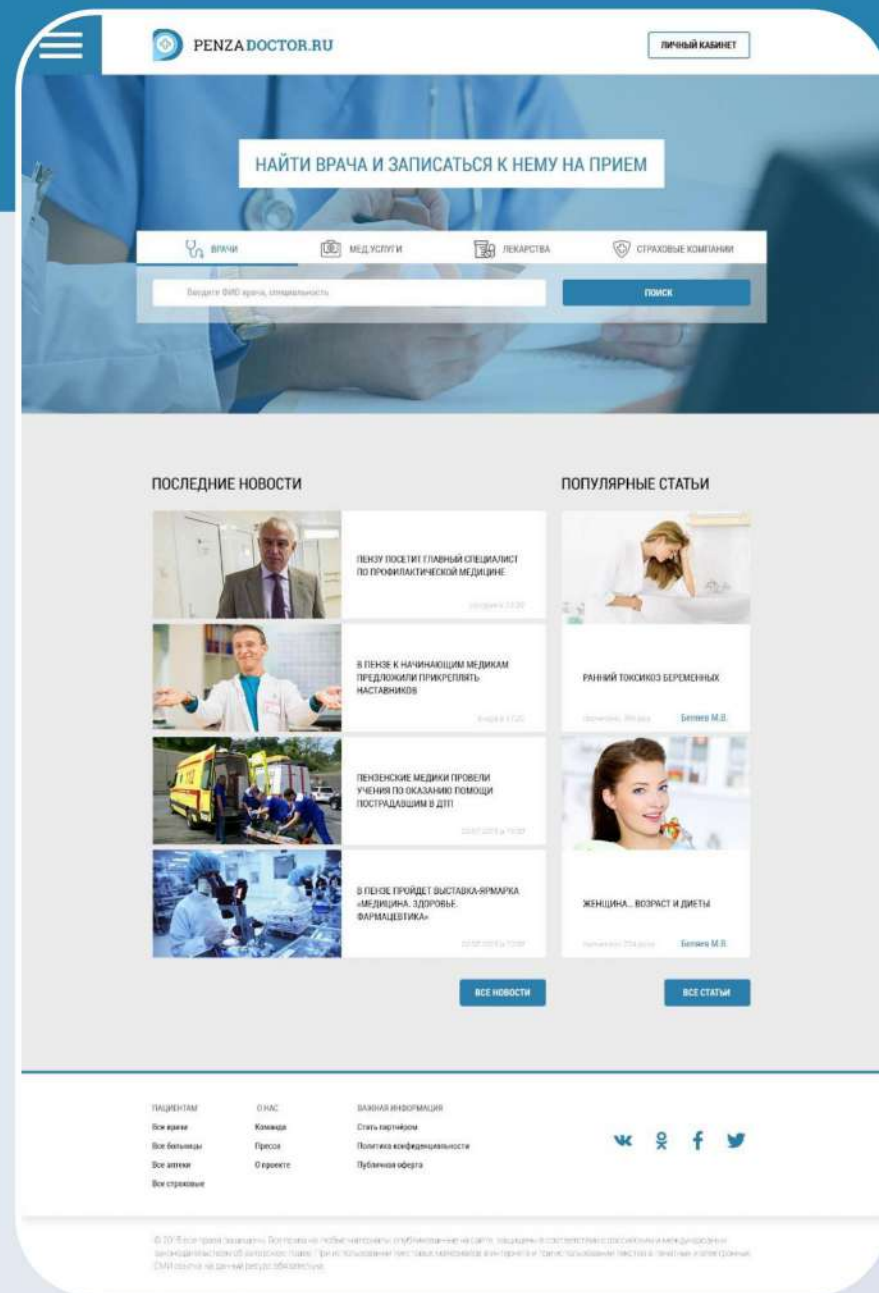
PENZADOCTOR.RU

ЛИЧНЫЙ КАБИНЕТ

НАЙТИ ВРАЧА И ЗАПИСАТЬСЯ К НЕМУ НА ПРИЕМ

ВРАЧИ
МЕД.УСЛУГИ
ЛЕКАРСТВА
СТРАХОВЫЕ КОМПАНИИ

Введите ФИО врача, специальность

ПОИСК

ПОСЛЕДНИЕ НОВОСТИ

ПЕНЗУ ПОСЕТИТ ГЛАВНЫЙ СПЕЦИАЛИСТ ПО ПРОФИЛАКТИЧЕСКОЙ МЕДИЦИНЕ

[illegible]

В ПЕНЗЕ К НАЧИНАЮЩИМ МЕДИКАМ ПРЕДЛОЖИЛИ ПРИКРЕПЛЯТЬ НАСТАВНИКОВ

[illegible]

ПЕНЗЕНСКИЕ МЕДИКИ ПРОВЕЛИ УЧЕНИЯ ПО ОКАЗАНИЮ ПОМОЩИ ПОСТРАДАВШИМ В ДТП

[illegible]

В ПЕНЗЕ ПРОЙДЕТ ВЫСТАВКА-ЯРМАРКА «МЕДИЦИНА. ЗДОРОВЬЕ. ФАРМАЦЕВТИКА»

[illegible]

ВСЕ НОВОСТИ

ПОПУЛЯРНЫЕ СТАТЬИ

РАННИЙ ТОКСИКОЗ БЕРЕМЕННЫХ

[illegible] Беляев М.В.

ЖЕНЩИНА... ВОЗРАСТ И ДИЕТЫ

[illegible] Беляев М.В.

ВСЕ СТАТЬИ

ПАЦИЕНТАМ
Все врачи
Все больницы
Все аптеки
Все страховые

О НАС
Команда
Пресса
О проекте

ВАЖНАЯ ИНФОРМАЦИЯ
Стать партнёром
Политика конфиденциальности
Публичная оферта

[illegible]